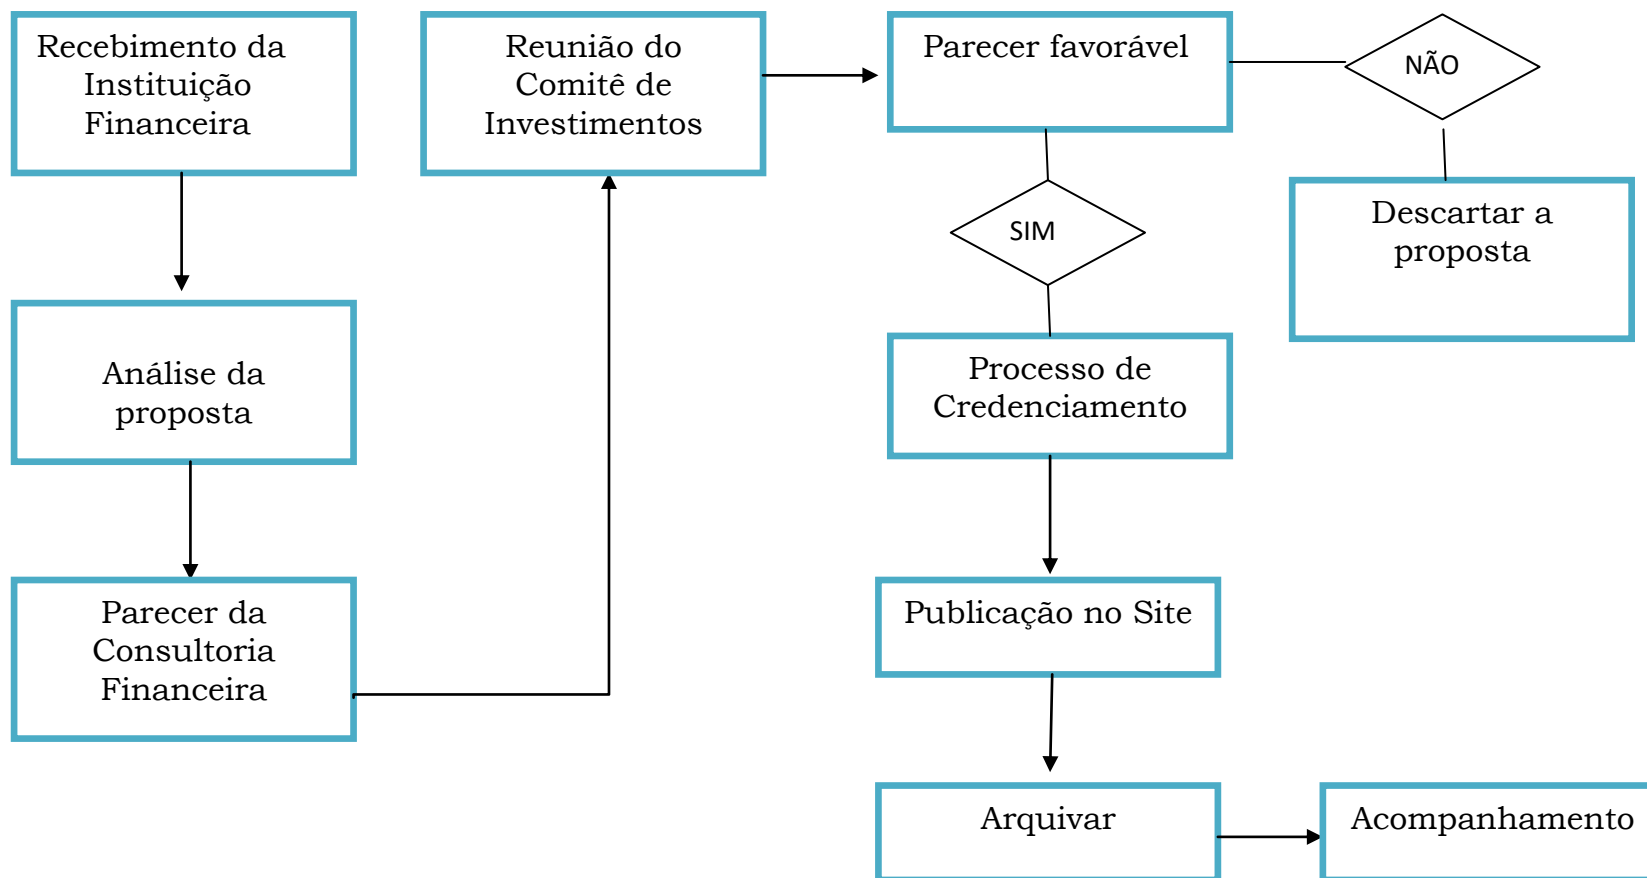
Recebimento da Instituição Financeira

Análise da proposta

Parecer da Consultoria Financeira

Reunião do Comitê de Investimentos

Parecer favorável

NÃO

Descartar a proposta

SIM

Processo de Credenciamento

Publicação no Site

Arquivar

Acompanhamento